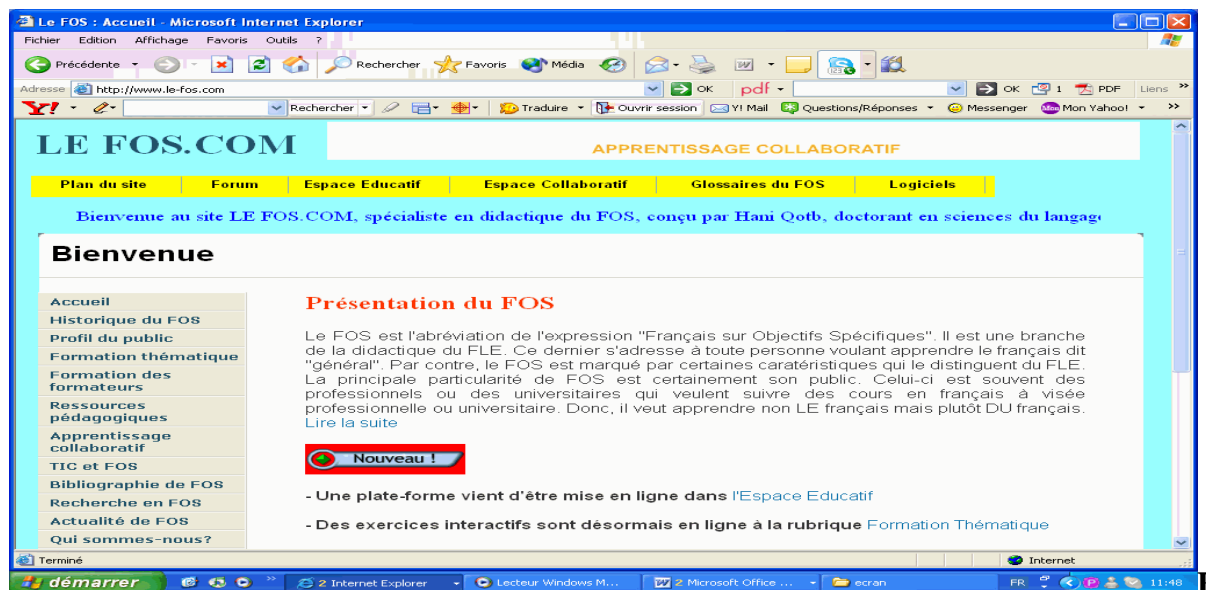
Le FOS : Accueil - Microsoft Internet Explorer

Fichier Edition Affichage Favoris Outils ?

Précédente Rechercher Favoris Média

Adresse http://www.le-fos.com OK pdf OK 1 PDF Liens

Y! Rechercher Traduire Ouvrir session Y! Mail Questions/Réponses Messenger Mon Yahoo!

LE FOS.COM

APPRENTISSAGE COLLABORATIF

| Plan du site | Forum | Espace Educatif | Espace Collaboratif | Glossaires du FOS | Logiciels |
|---|---|---|---|---|---|

Bienvenue au site LE FOS.COM, spécialiste en didactique du FOS, conçu par Hani Qotb, doctorant en sciences du langage

Bienvenue

Accueil
Historique du FOS
Profil du public
Formation thématique
Formation des formateurs
Ressources pédagogiques
Apprentissage collaboratif
TIC et FOS
Bibliographie de FOS
Recherche en FOS
Actualité de FOS
Qui sommes-nous?

Présentation du FOS

Le FOS est l'abréviation de l'expression "Français sur Objectifs Spécifiques". Il est une branche de la didactique du FLE. Ce dernier s'adresse à toute personne voulant apprendre le français dit "général". Par contre, le FOS est marqué par certaines caratéristiques qui le distinguent du FLE. La principale particularité de FOS est certainement son public. Celui-ci est souvent des professionnels ou des universitaires qui veulent suivre des cours en français à visée professionnelle ou universitaire. Donc, il veut apprendre non LE français mais plutôt DU français. Lire la suite

Nouveau !

- Une plate-forme vient d'être mise en ligne dans l'Espace Educatif

- Des exercices interactifs sont désormais en ligne à la rubrique Formation Thématique

Terminé

Internet

démarrer 2 Internet Explorer Lecteur Windows M... 2 Microsoft Office ... ecran FR 11:48